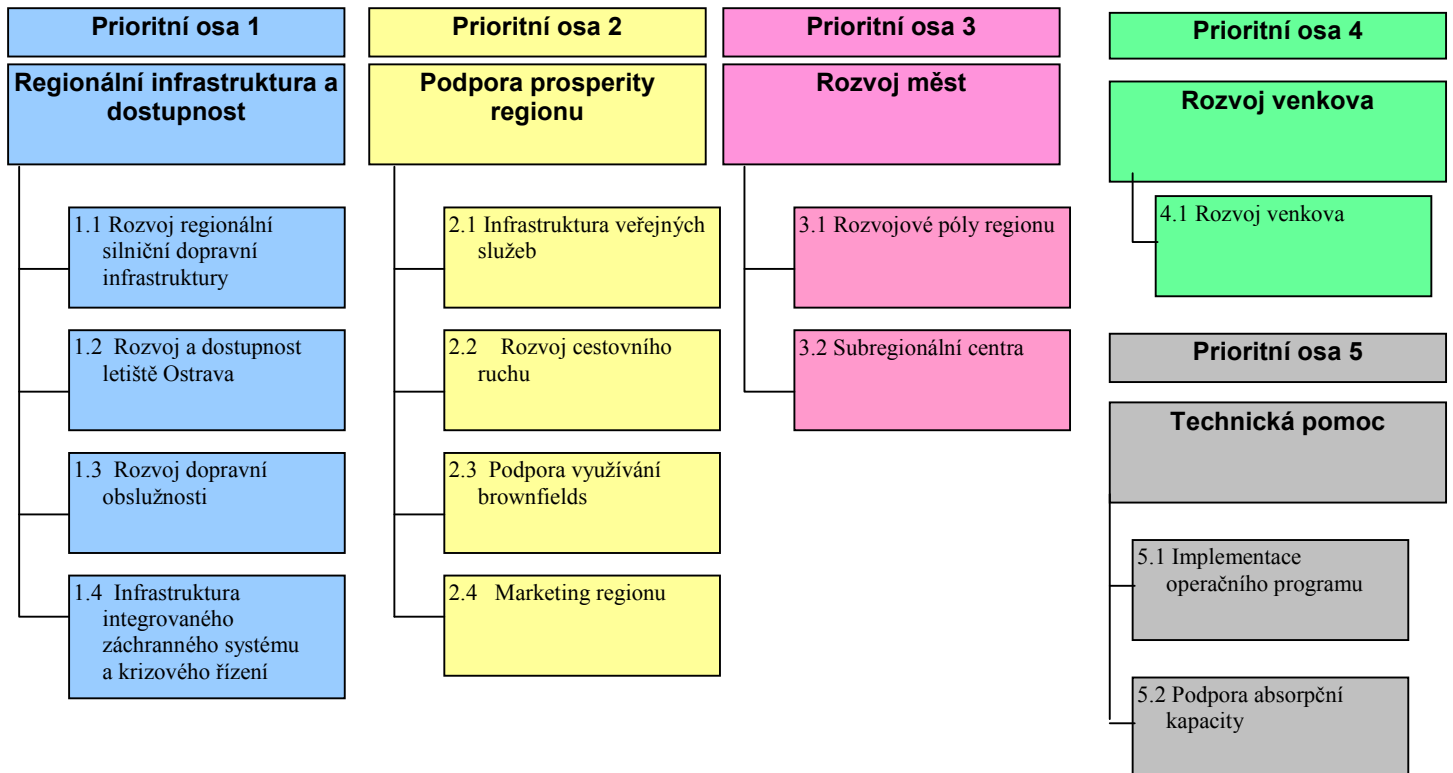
Prioritní osa 1

Regionální infrastruktura a dostupnost

1.1 Rozvoj regionální silniční dopravní infrastruktury

1.2 Rozvoj a dostupnost letiště Ostrava

1.3 Rozvoj dopravní obslužnosti

1.4 Infrastruktura integrovaného záchranného systému a krizového řízení

Prioritní osa 2

Podpora prosperity regionu

2.1 Infrastruktura veřejných služeb

2.2 Rozvoj cestovního ruchu

2.3 Podpora využívání brownfields

2.4 Marketing regionu

Prioritní osa 3

Rozvoj měst

3.1 Rozvojové póly regionu

3.2 Subregionální centra

Prioritní osa 4

Rozvoj venkova

4.1 Rozvoj venkova

Prioritní osa 5

Technická pomoc

5.1 Implementace operačního programu

5.2 Podpora absorpční kapacity